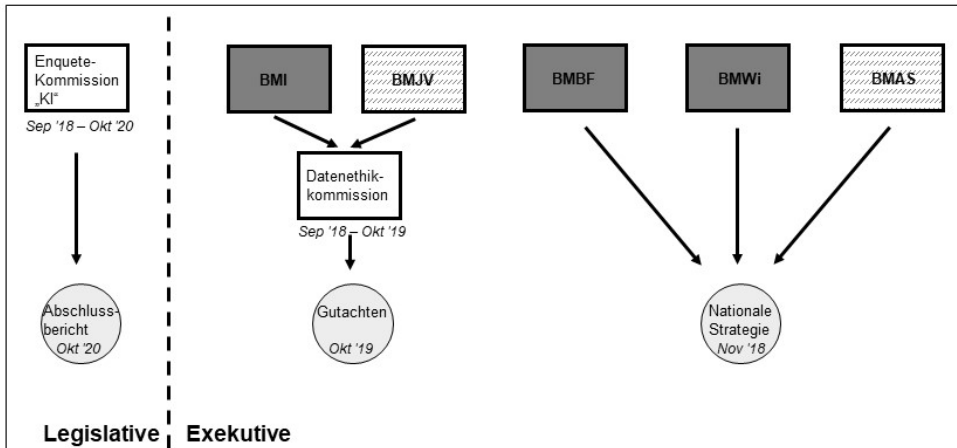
Enquete-Kommission „KI“
Sep '18 – Okt '20

Abschlussbericht
Okt '20

BMI

BMJV

Datenethikkommission
Sep '18 – Okt '19

Gutachten
Okt '19

BMBF

BMWi

BMAS

Nationale Strategie
Nov '18

Legislative

Exekutive